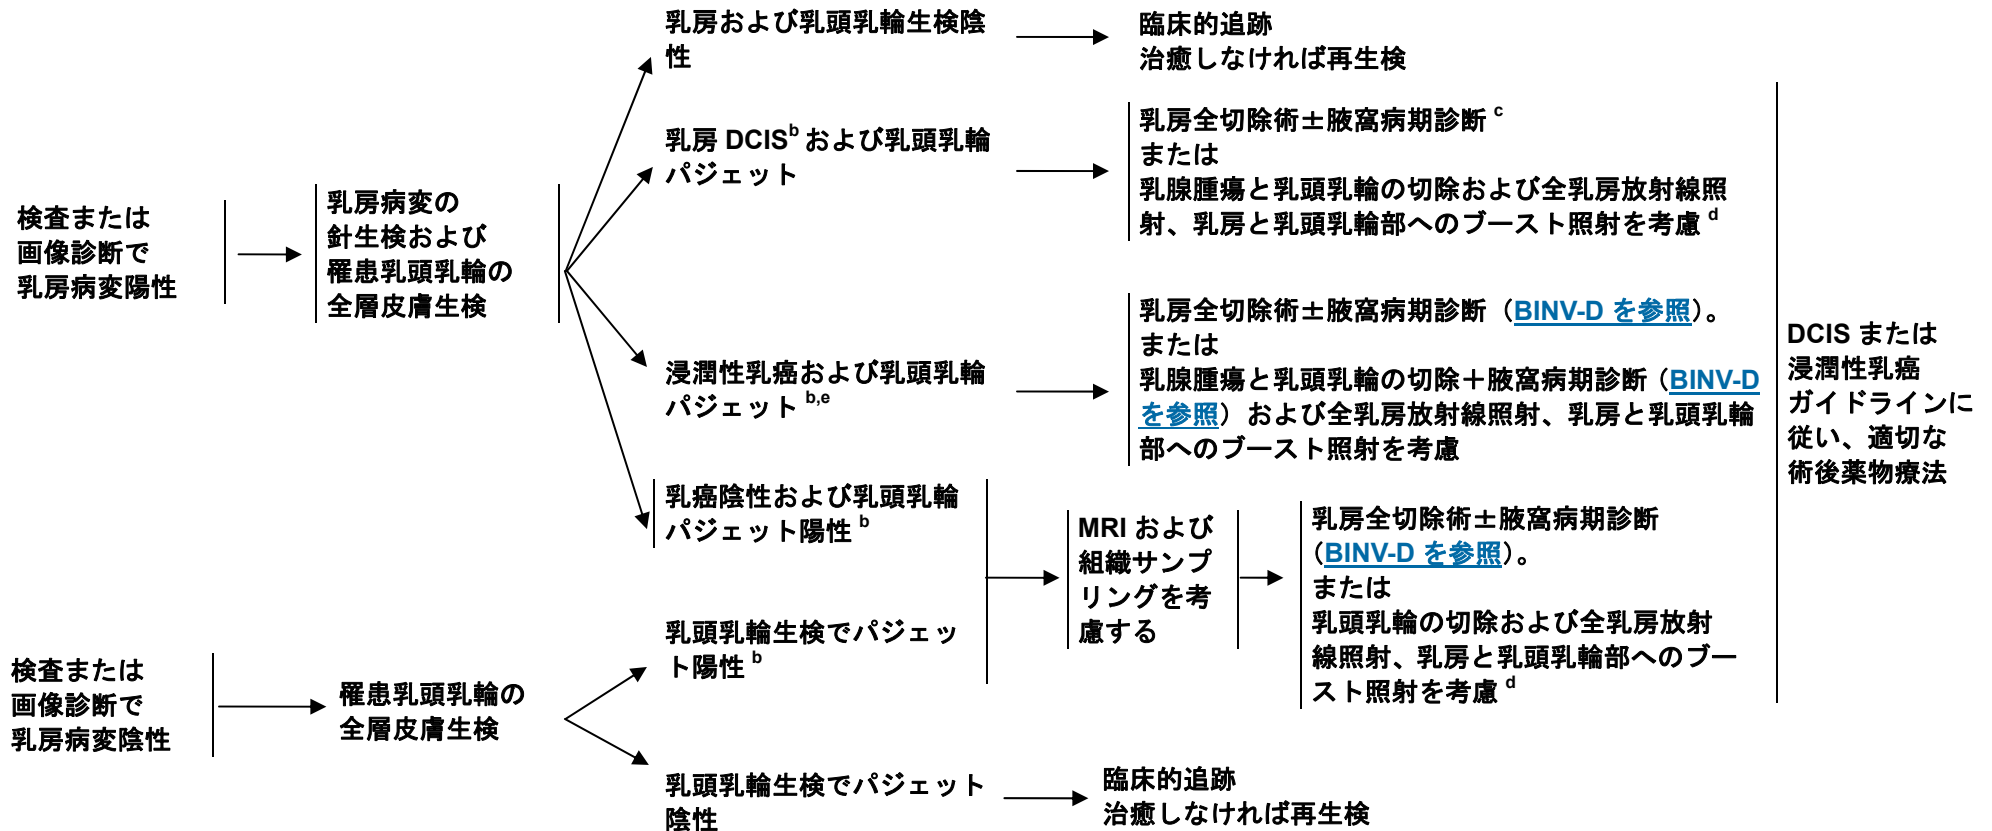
検査または画像診断で乳房病変陽性

乳房病変の針生検および罹患乳頭乳輪の全層皮膚生検

乳房および乳頭乳輪生検陰性

臨床的追跡
治癒しなければ再生検

乳房 DCIS$^{b}$ および乳頭乳輪パジェット

乳房全切除術±腋窩病期診断 $^{c}$
または
乳腺腫瘍と乳頭乳輪の切除および全乳房放射線照射、乳房と乳頭乳輪部へのブースト照射を考慮 $^{d}$

浸潤性乳癌および乳頭乳輪パジェット $^{b,e}$

乳房全切除術±腋窩病期診断（BINV-D を参照）。
または
乳腺腫瘍と乳頭乳輪の切除＋腋窩病期診断（BINV-D を参照）および全乳房放射線照射、乳房と乳頭乳輪部へのブースト照射を考慮

乳癌陰性および乳頭乳輪パジェット陽性 $^{b}$

乳頭乳輪生検でパジェット陽性 $^{b}$

MRI および組織サンプリングを考慮する

乳房全切除術±腋窩病期診断（BINV-D を参照）。
または
乳頭乳輪の切除および全乳房放射線照射、乳房と乳頭乳輪部へのブースト照射を考慮 $^{d}$

DCIS または浸潤性乳癌ガイドラインに従い、適切な術後薬物療法

検査または画像診断で乳房病変陰性

罹患乳頭乳輪の全層皮膚生検

乳頭乳輪生検でパジェット陰性

臨床的追跡
治癒しなければ再生検